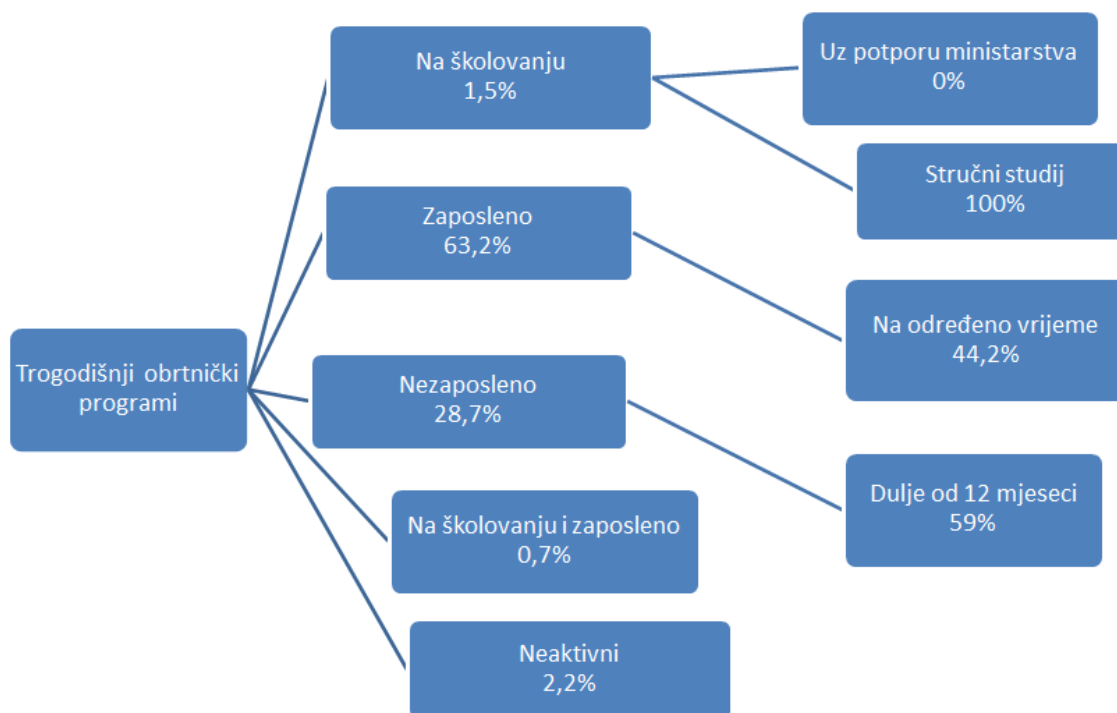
Trogodišnji obrtnički programi

Na školovanju
1,5%

Zaposleno
63,2%

Nezaposleno
28,7%

Na školovanju i zaposleno
0,7%

Neaktivni
2,2%

Uz potporu ministarstva
0%

Stručni studij
100%

Na određeno vrijeme
44,2%

Dulje od 12 mjeseci
59%